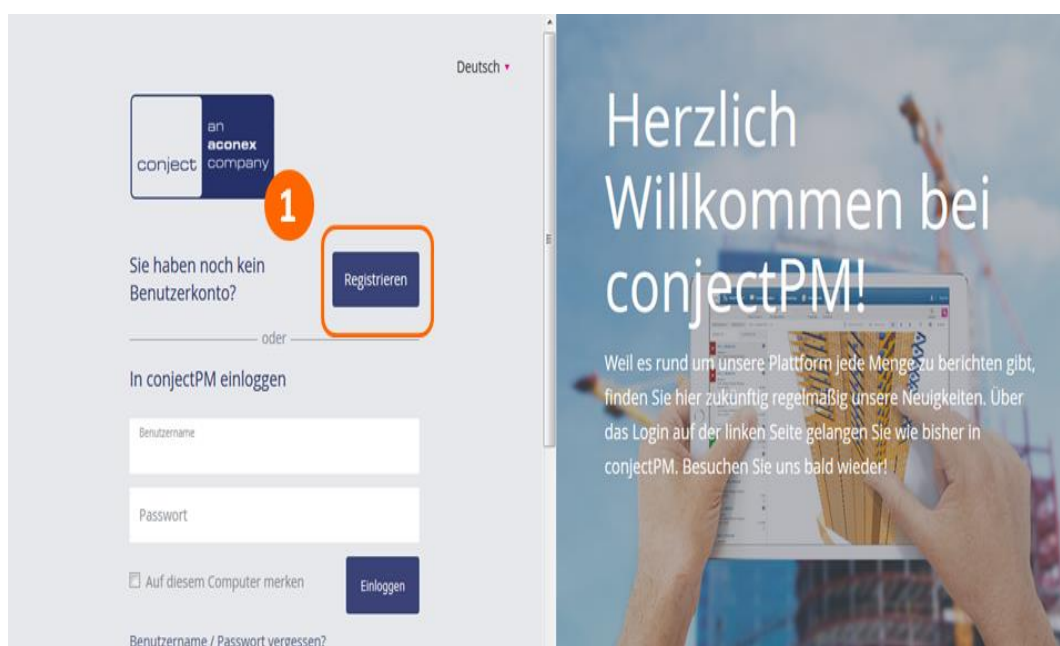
Deutsch ▾

conject an aconex company

1

Sie haben noch kein Benutzerkonto?

Registrieren

oder

In conjectPM einloggen

Benutzername

Passwort

Auf diesem Computer merken

Einloggen

Benutzername / Passwort vergessen?

Herzlich Willkommen bei conjectPM!

Weil es rund um unsere Plattform jede Menge zu berichten gibt, finden Sie hier zukünftig regelmäßig unsere Neuigkeiten. Über das Login auf der linken Seite gelangen Sie wie bisher in conjectPM. Besuchen Sie uns bald wieder!